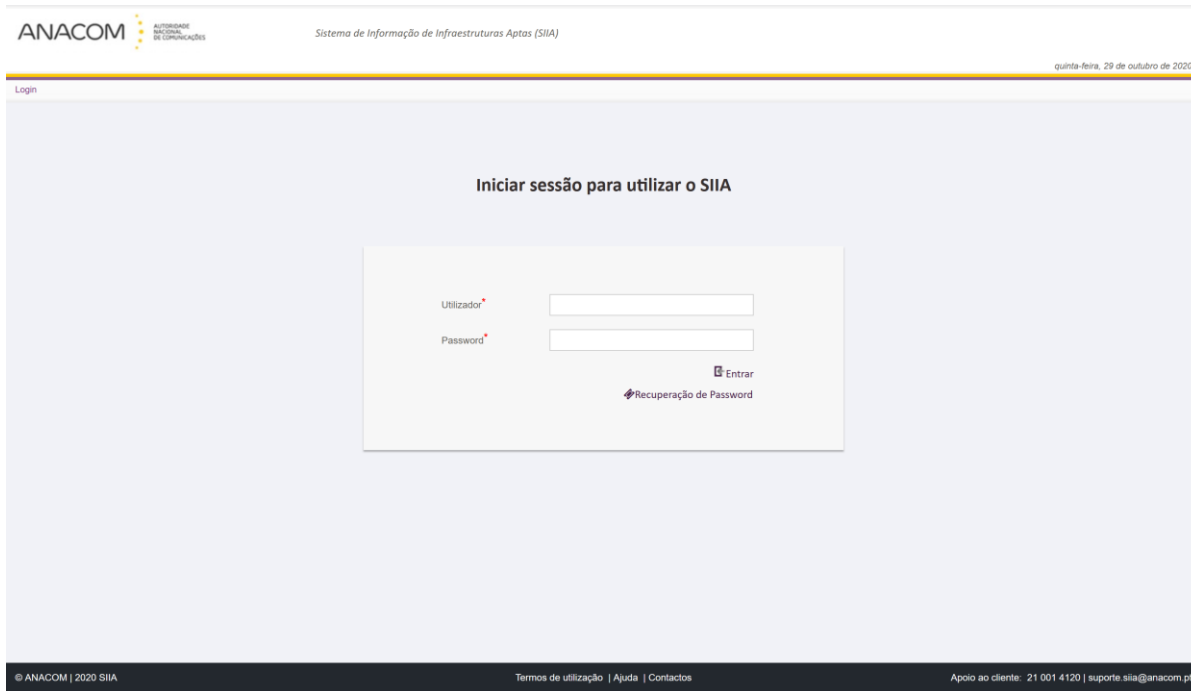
ANACOM AUTORIDADE NACIONAL DE COMUNICAÇÕES

Sistema de Informação de Infraestruturas Aptas (SIIA)

quinta-feira, 29 de outubro de 2020

Login

Iniciar sessão para utilizar o SIIA

Utilizador*

Password*

Entrar

Recuperação de Password

© ANACOM | 2020 SIIA

Termos de utilização | Ajuda | Contactos

Apoio ao cliente: 21 001 4120 | suporte.siia@anacom.pt